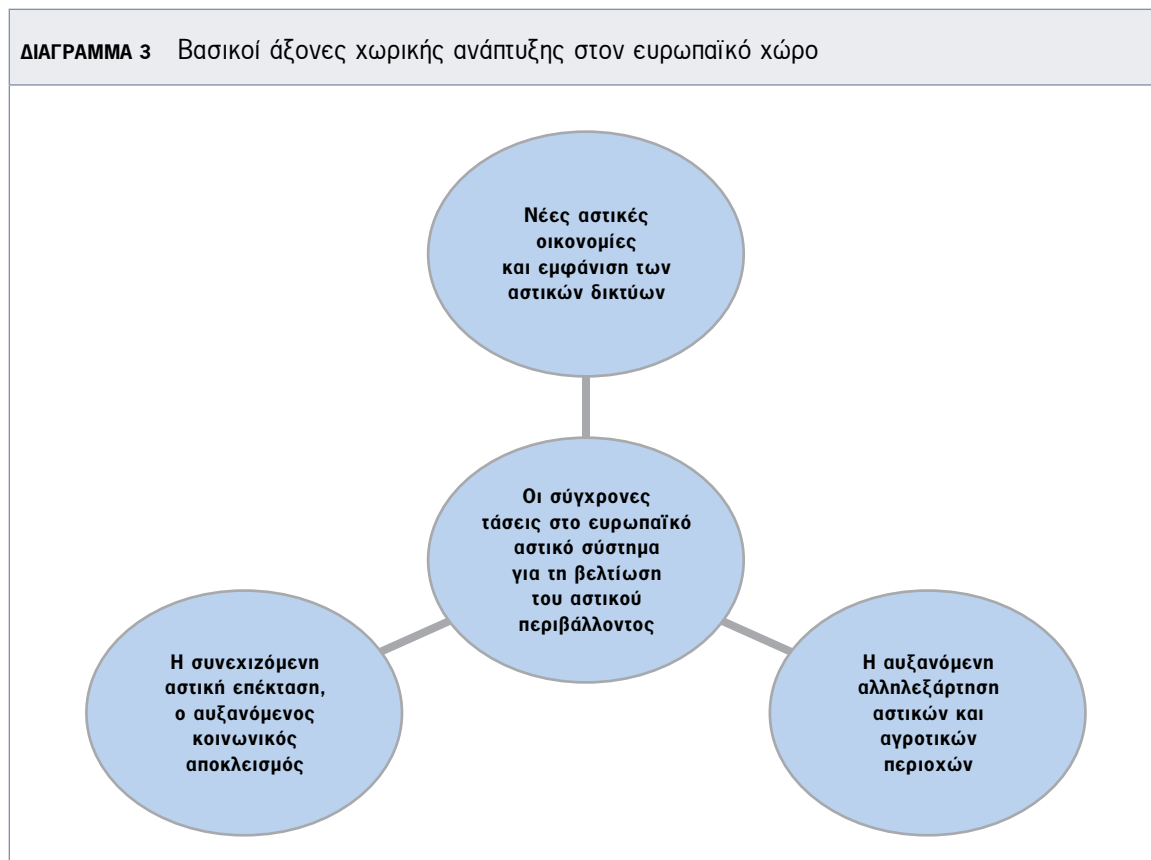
ΔΙΑΓΡΑΜΜΑ 3 Βασικοί άξονες χωρικής ανάπτυξης στον ευρωπαϊκό χώρο

Νέες αστικές οικονομίες και εμφάνιση των αστικών δικτύων

Οι σύγχρονες τάσεις στο ευρωπαϊκό αστικό σύστημα για τη βελτίωση του αστικού περιβάλλοντος

Η συνεχιζόμενη αστική επέκταση, ο αυξανόμενος κοινωνικός αποκλεισμός

Η αυξανόμενη αλληλεξάρτηση αστικών και αγροτικών περιοχών